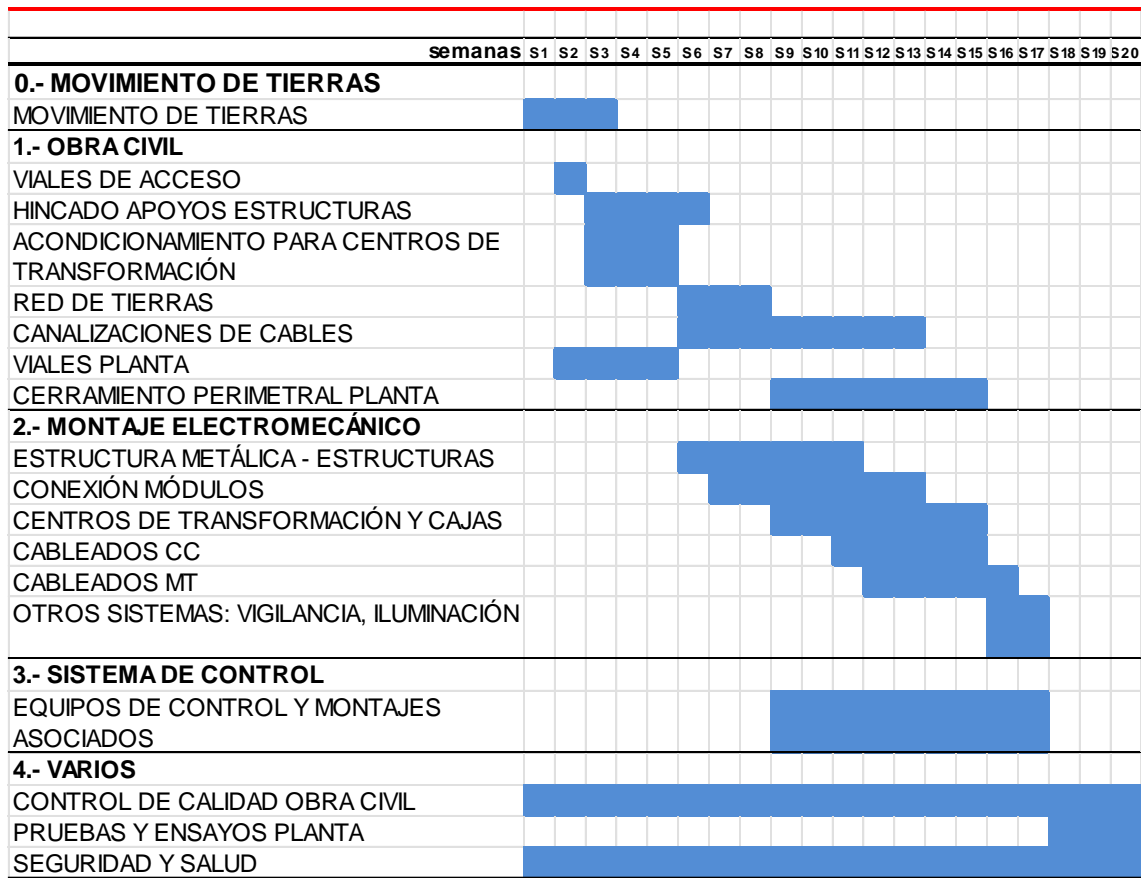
| semanas | S1 | S2 | S3 | S4 | S5 | S6 | S7 | S8 | S9 | S10 | S11 | S12 | S13 | S14 | S15 | S16 | S17 | S18 | S19 | S20 |
|---|---|---|---|---|---|---|---|---|---|---|---|---|---|---|---|---|---|---|---|---|
| **0.- MOVIMIENTO DE TIERRAS** | | | | | | | | | | | | | | | | | | | | |
| MOVIMIENTO DE TIERRAS | | | | | | | | | | | | | | | | | | | | |
| **1.- OBRA CIVIL** | | | | | | | | | | | | | | | | | | | | |
| VIALES DE ACCESO | | | | | | | | | | | | | | | | | | | | |
| HINCADO APOYOS ESTRUCTURAS | | | | | | | | | | | | | | | | | | | | |
| ACONDICIONAMIENTO PARA CENTROS DE TRANSFORMACIÓN | | | | | | | | | | | | | | | | | | | | |
| RED DE TIERRAS | | | | | | | | | | | | | | | | | | | | |
| CANALIZACIONES DE CABLES | | | | | | | | | | | | | | | | | | | | |
| VIALES PLANTA | | | | | | | | | | | | | | | | | | | | |
| CERRAMIENTO PERIMETRAL PLANTA | | | | | | | | | | | | | | | | | | | | |
| **2.- MONTAJE ELECTROMECÁNICO** | | | | | | | | | | | | | | | | | | | | |
| ESTRUCTURA METÁLICA - ESTRUCTURAS | | | | | | | | | | | | | | | | | | | | |
| CONEXIÓN MÓDULOS | | | | | | | | | | | | | | | | | | | | |
| CENTROS DE TRANSFORMACIÓN Y CAJAS | | | | | | | | | | | | | | | | | | | | |
| CABLEADOS CC | | | | | | | | | | | | | | | | | | | | |
| CABLEADOS MT | | | | | | | | | | | | | | | | | | | | |
| OTROS SISTEMAS: VIGILANCIA, ILUMINACIÓN | | | | | | | | | | | | | | | | | | | | |
| **3.- SISTEMA DE CONTROL** | | | | | | | | | | | | | | | | | | | | |
| EQUIPOS DE CONTROL Y MONTAJES ASOCIADOS | | | | | | | | | | | | | | | | | | | | |
| **4.- VARIOS** | | | | | | | | | | | | | | | | | | | | |
| CONTROL DE CALIDAD OBRA CIVIL | | | | | | | | | | | | | | | | | | | | |
| PRUEBAS Y ENSAYOS PLANTA | | | | | | | | | | | | | | | | | | | | |
| SEGURIDAD Y SALUD | | | | | | | | | | | | | | | | | | | | |